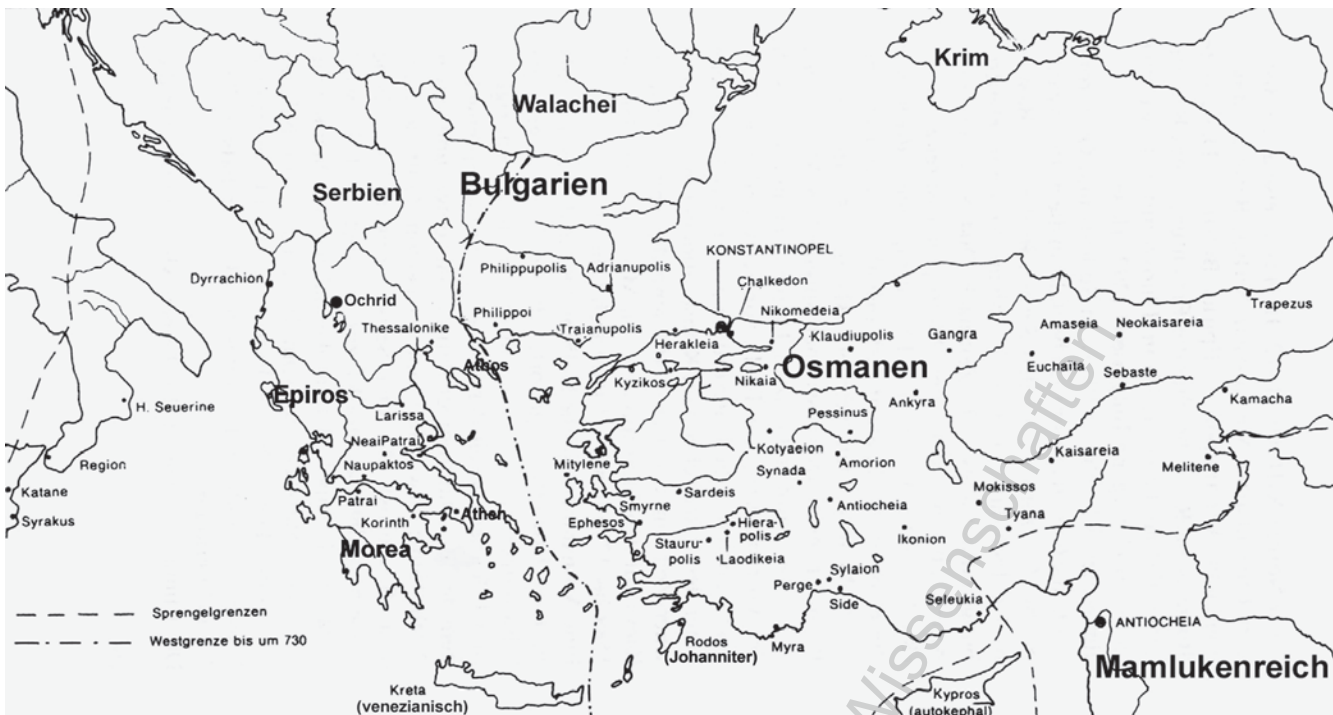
Krim
Walachei
Serbien
Bulgarien
KONSTANTINOPEL
Chalkedon
Philippupolis
Adrianupolis
Dyrrachion
Ochrid
Thessalonike
Philippoi
Traianupolis
Nikomedeia
Klaudiupolis
Gangra
Amaseia
Neokaisareia
Trapezus
Herakleia
Athos
Osmanen
Euchaita
Sebaste
Kyzikos
Nikaia
Ankyra
Epiros
Pessinus
Kamacha
H. Seuerine
Larissa
NeaiPatrai
Kotyaeion
Kaisareia
Region
Naupaktos
Mitylene
Amorion
Melitene
Synada
Katane
Sardeis
Mokissos
Syrakus
Patrai
Smyrne
Antiocheia
Tyana
Korinth
Athen
Ephesos
Hierapolis
Stauropolis
Laodikeia
Ikonion
Morea
Sylaion
Perge
Side
Seleukia
Sprengelgrenzen
Westgrenze bis um 730
Rodos
(Johanniter)
Myra
ANTIOCHEIA
Mamlukenreich
Kreta
(venezianisch)
Kypros
(autokephal)
Wissenschaften